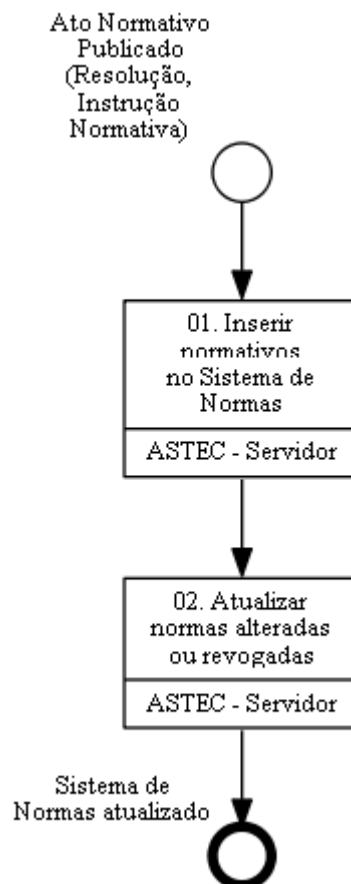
Ato Normativo Publicado (Resolução, Instrução Normativa)

01. Inserir normativos no Sistema de Normas

ASTEC - Servidor

02. Atualizar normas alteradas ou revogadas

ASTEC - Servidor

Sistema de Normas atualizado